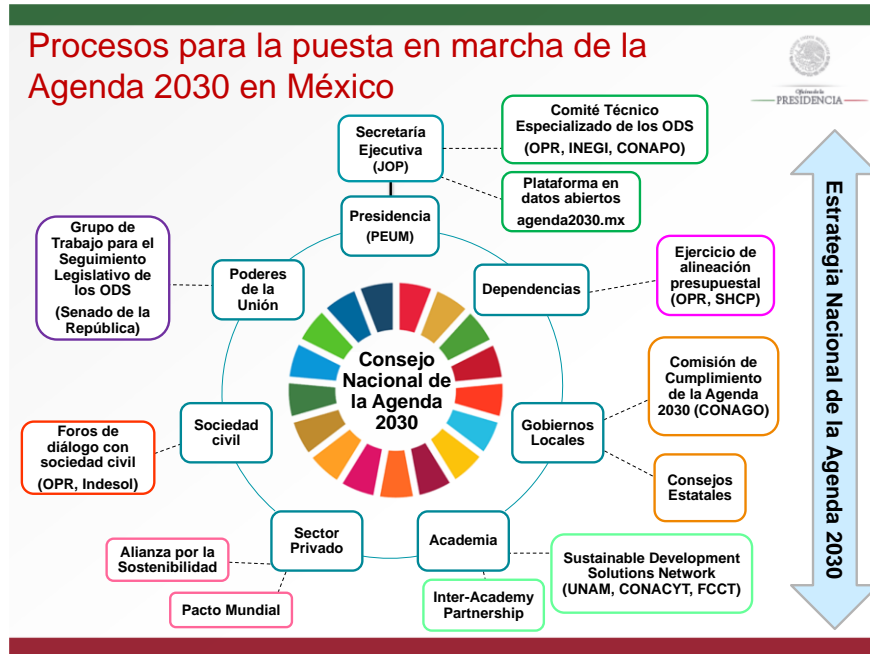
Procesos para la puesta en marcha de la Agenda 2030 en México

Oficina de la
PRESIDENCIA

Secretaría Ejecutiva (JOP)

Comité Técnico Especializado de los ODS (OPR, INEGI, CONAPO)

Plataforma en datos abiertos agenda2030.mx

Presidencia (PEUM)

Grupo de Trabajo para el Seguimiento Legislativo de los ODS (Senado de la República)

Poderes de la Unión

Dependencias

Ejercicio de alineación presupuestal (OPR, SHCP)

Consejo Nacional de la Agenda 2030

Comisión de Cumplimiento de la Agenda 2030 (CONAGO)

Foros de diálogo con sociedad civil (OPR, Indesol)

Sociedad civil

Gobiernos Locales

Consejos Estatales

Sector Privado

Academia

Alianza por la Sostenibilidad

Pacto Mundial

Inter-Academy Partnership

Sustainable Development Solutions Network (UNAM, CONACYT, FCCT)

Estrategia Nacional de la Agenda 2030